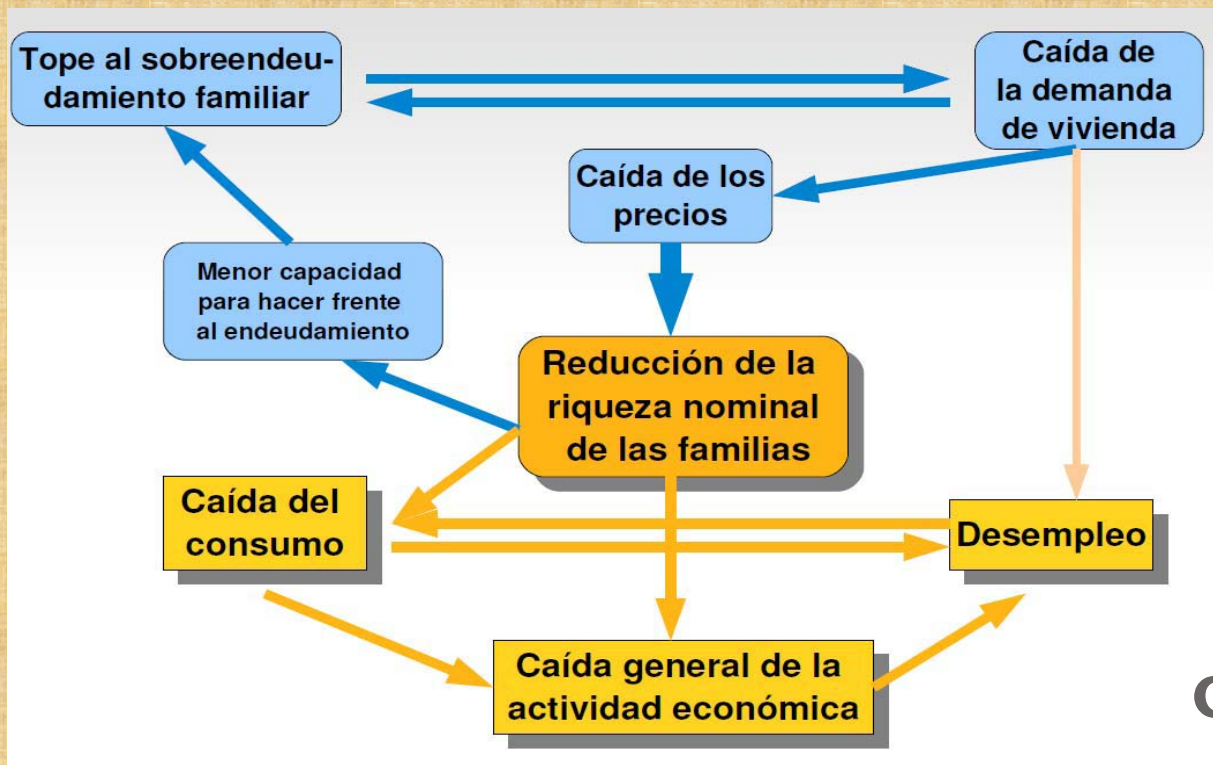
Tope al sobreendeudamiento familiar

Caída de la demanda de vivienda

Caída de los precios

Menor capacidad para hacer frente al endeudamiento

Reducción de la riqueza nominal de las familias

Caída del consumo

Desempleo

Caída general de la actividad económica

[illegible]